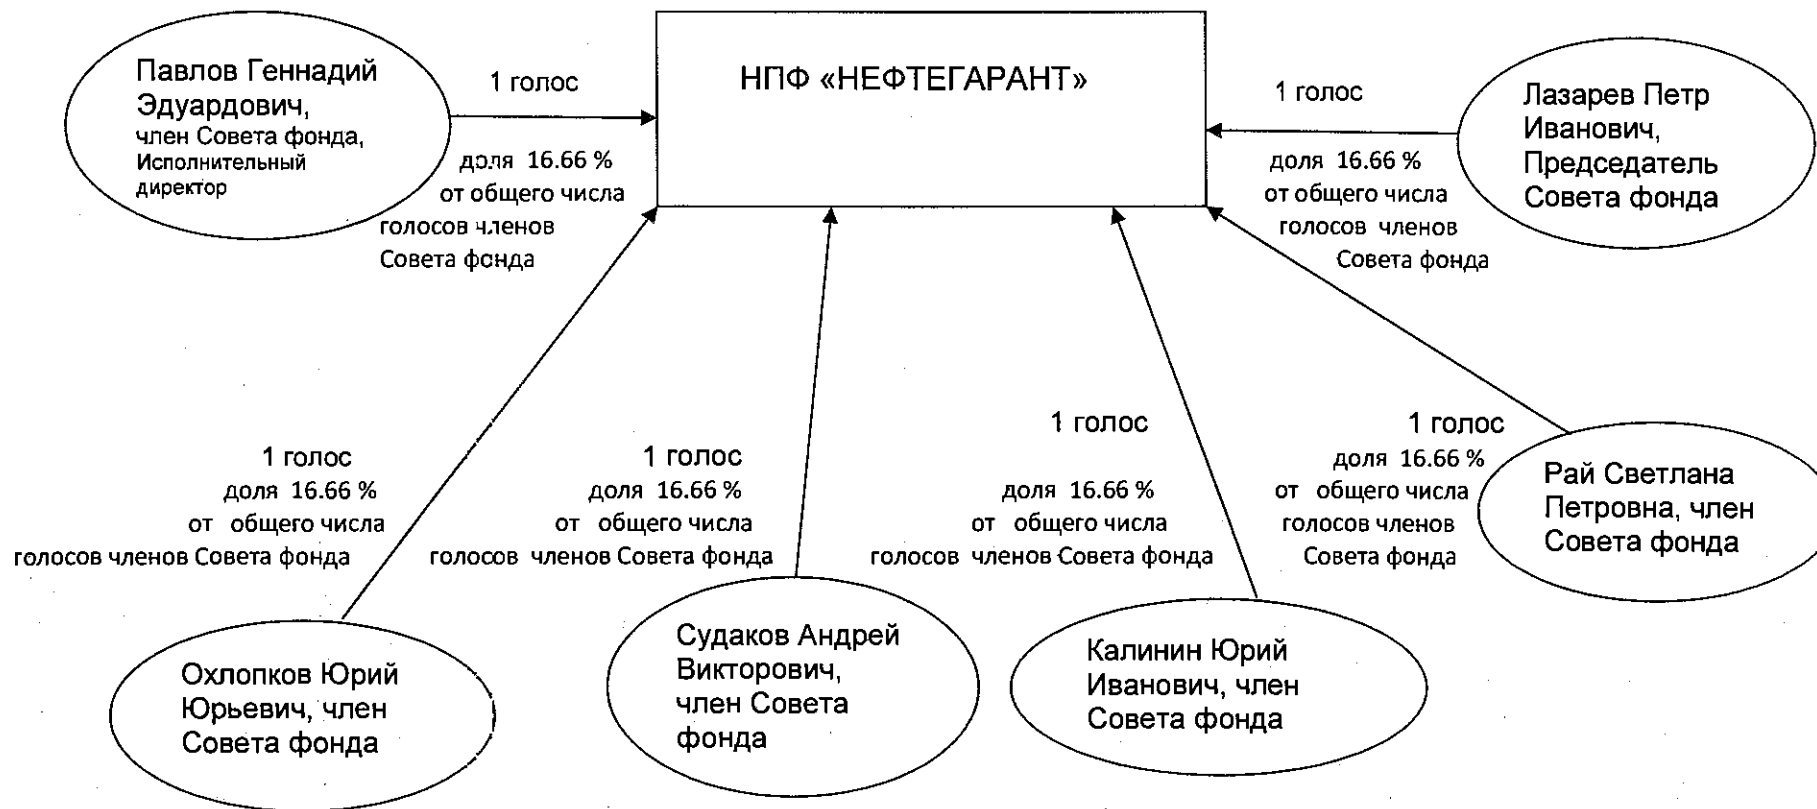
Павлов Геннадий Эдуардович, член Совета фонда, Исполнительный директор

1 голос

доля 16.66 % от общего числа голосов членов Совета фонда

НПФ «НЕФТЕГАРАНТ»

1 голос

доля 16.66 % от общего числа голосов членов Совета фонда

Лазарев Петр Иванович, Председатель Совета фонда

1 голос
доля 16.66 %
от общего числа
голосов членов Совета фонда

1 голос
доля 16.66 %
от общего числа
голосов членов Совета фонда

1 голос

доля 16.66 %
от общего числа
голосов членов Совета фонда

1 голос
доля 16.66 %
от общего числа
голосов членов
Совета фонда

Рай Светлана Петровна, член Совета фонда

Охлопков Юрий Юрьевич, член Совета фонда

Судаков Андрей Викторович, член Совета фонда

Калинин Юрий Иванович, член Совета фонда